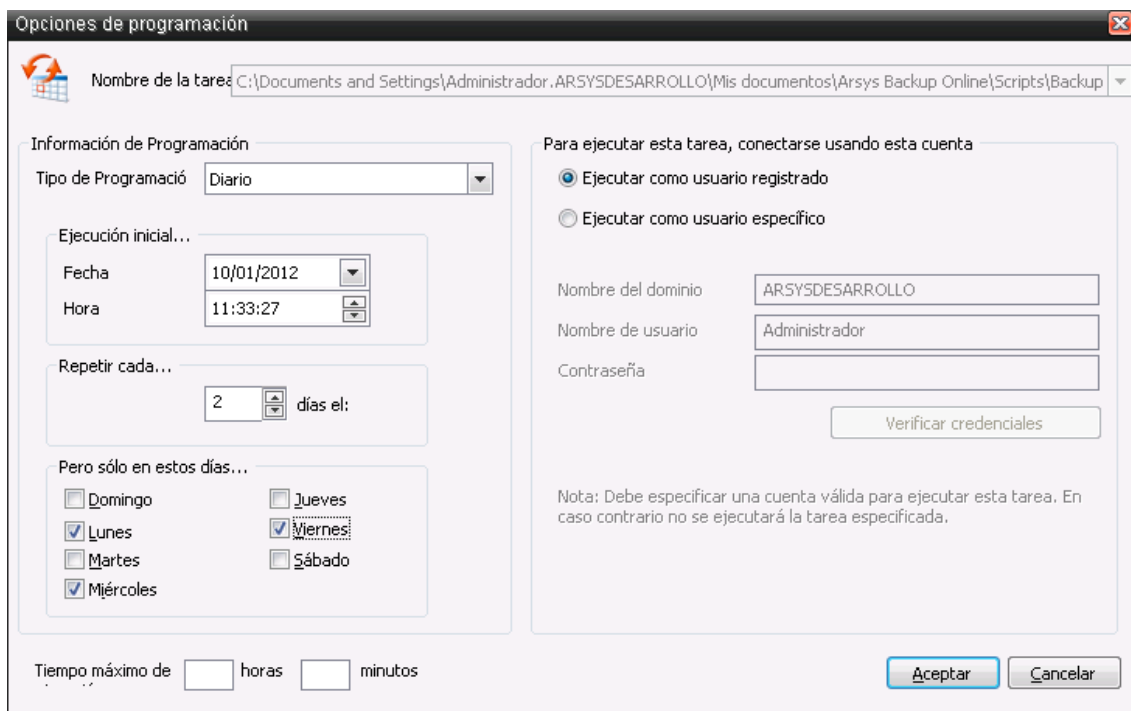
Opciones de programación

Nombre de la tarea C:\Documents and Settings\Administrador.ARSYSDESARROLLO\Mis documentos\Arsys Backup Online\Scripts\Backup

Información de Programación

Tipo de Programació Diario

Ejecución inicial...

Fecha 10/01/2012

Hora 11:33:27

Repetir cada...

2 días el:

Pero sólo en estos días...

Domingo
Lunes
Martes
Miércoles
Jueves
Viernes
Sábado

Para ejecutar esta tarea, conectarse usando esta cuenta

Ejecutar como usuario registrado

Ejecutar como usuario específico

Nombre del dominio ARSYSDESARROLLO

Nombre de usuario Administrador

Contraseña

Verificar credenciales

Nota: Debe especificar una cuenta válida para ejecutar esta tarea. En caso contrario no se ejecutará la tarea especificada.

Tiempo máximo de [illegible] horas minutos

Aceptar Cancelar